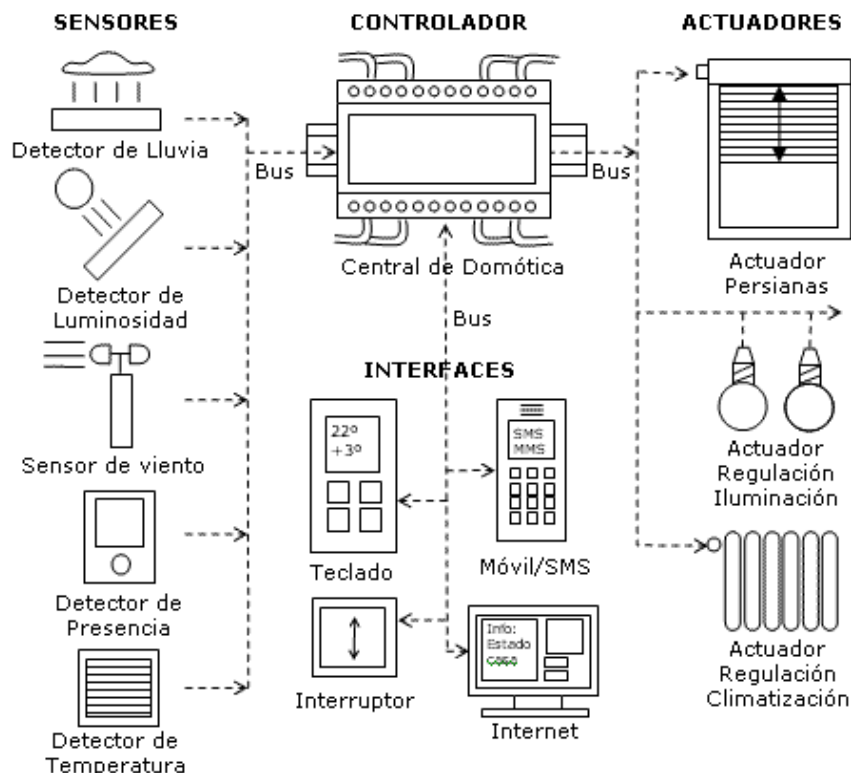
SENSORES

CONTROLADOR

ACTUADORES

Detector de Lluvia

Bus

Bus

Central de Domótica

Actuador Persianas

Detector de Luminosidad

Bus

INTERFACES

22º +3º

SMS MMS

Sensor de viento

Actuador Regulación Iluminación

Detector de Presencia

Teclado

Móvil/SMS

Info: Estado

Interruptor

Internet

Actuador Regulación Climatización

Detector de Temperatura